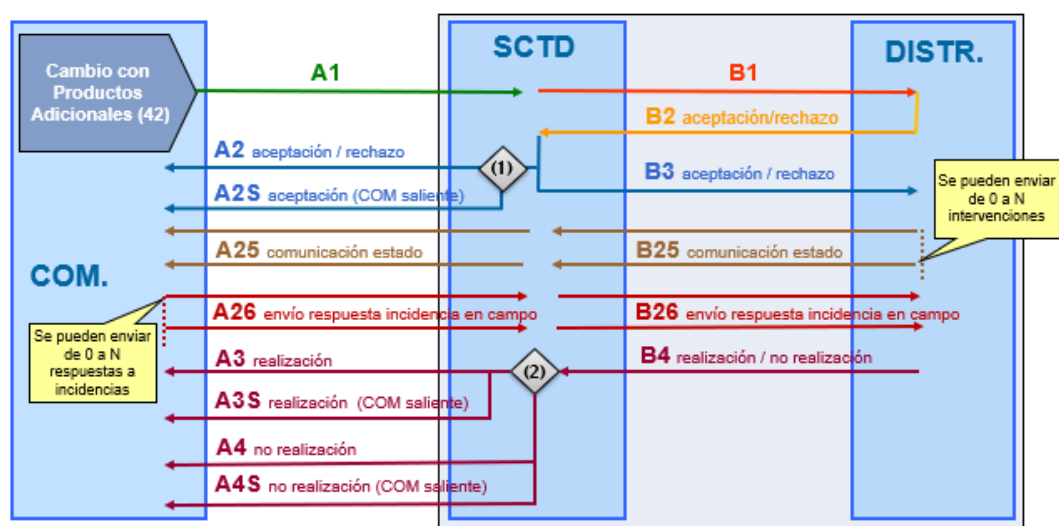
SCTD

DISTR.

Cambio con Productos Adicionales (42)

A1

B1

B2 aceptación/rechazo

A2 aceptación / rechazo

(1)

B3 aceptación / rechazo

Se pueden enviar de 0 a N intervenciones

A2S aceptación (COM saliente)

A25 comunicación estado

B25 comunicación estado

COM.

A26 envío respuesta incidencia en campo

B26 envío respuesta incidencia en campo

Se pueden enviar de 0 a N respuestas a incidencias

A3 realización

(2)

B4 realización / no realización

A3S realización (COM saliente)

A4 no realización

A4S no realización (COM saliente)